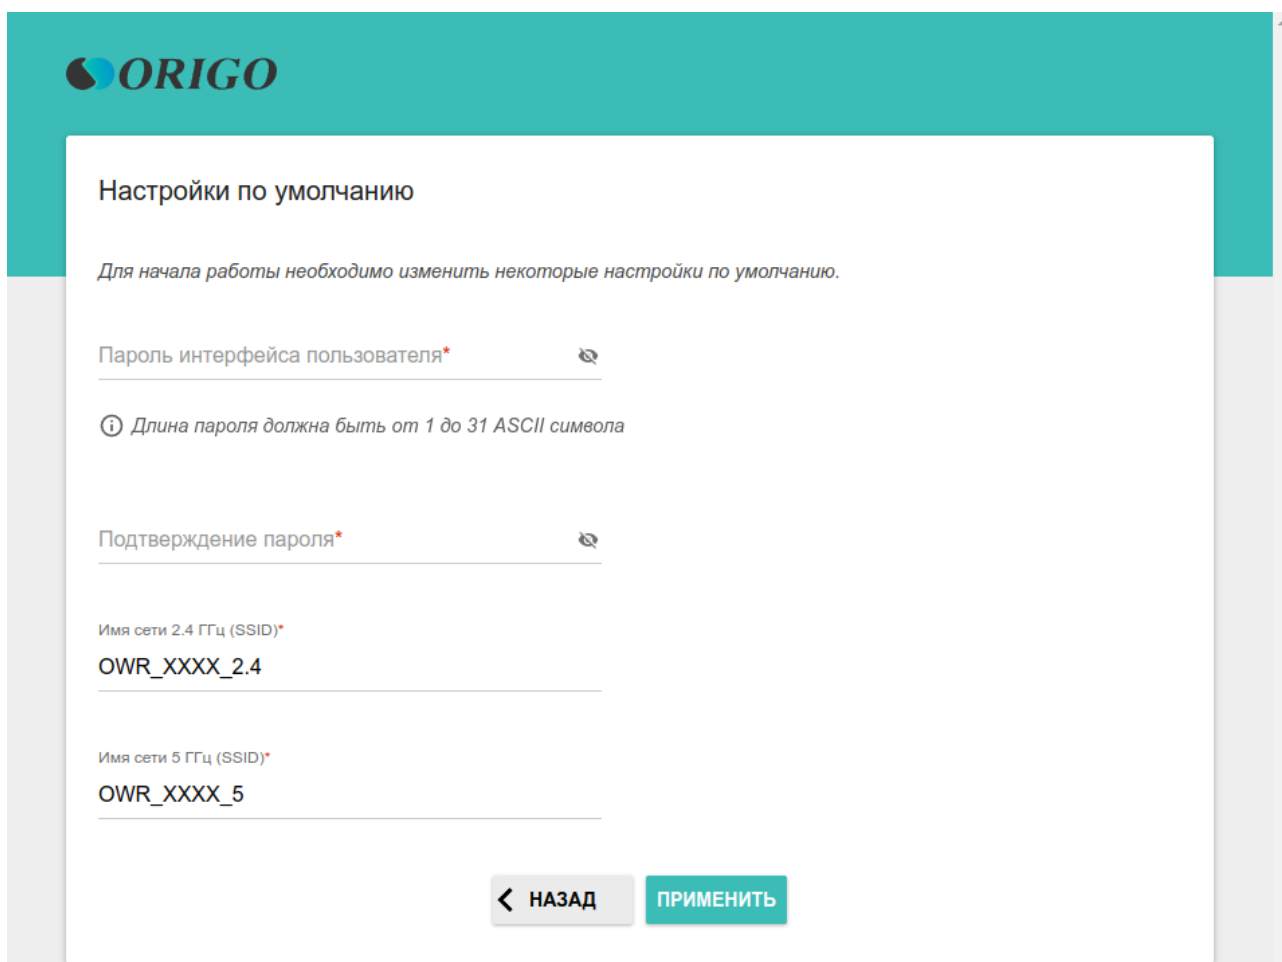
ORIGO

Настройки по умолчанию

Для начала работы необходимо изменить некоторые настройки по умолчанию.

Пароль интерфейса пользователя*

Длина пароля должна быть от 1 до 31 ASCII символа

Подтверждение пароля*

Имя сети 2.4 ГГц (SSID)*
OWR_XXXX_2.4

Имя сети 5 ГГц (SSID)*
OWR_XXXX_5

НАЗАД
ПРИМЕНИТЬ